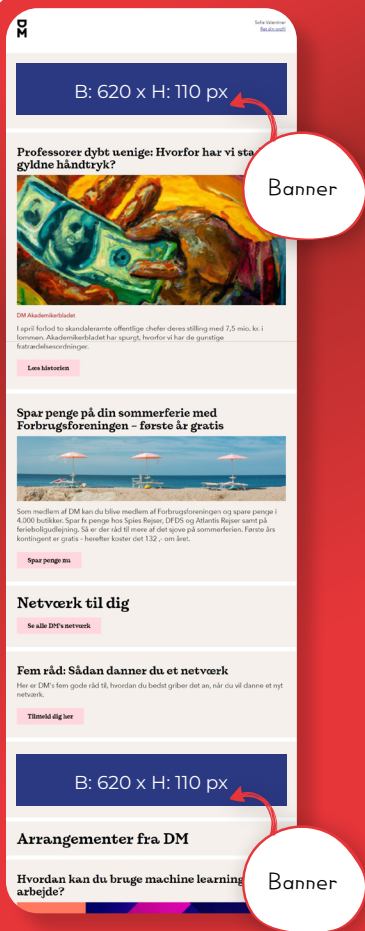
DM

Sofie Valentiner
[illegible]

B: 620 x H: 110 px

Banner

Professorer dybt uenige: Hvorfor har vi sta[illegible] gyldne håndtryk?

DM Akademikerbladet

I april forlod to skandaleramte offentlige chefer deres stilling med 7,5 mio. kr. i lommen. Akademikerbladet har spurgt, hvorfor vi har de gavmilde fratrædelsesordninger.

Læs historien

Spar penge på din sommerferie med Forbrugsforeningen – første år gratis

Som medlem af DM kan du blive medlem af Forbrugsforeningen og spare penge i 4.000 butikker. Spar fx penge hos Spies Rejser, DFDS og Atlantis Rejser samt på feriebolig­udlejning. Så er der råd til mere af det sjove på sommerferien. Første års kontingent er gratis - herefter koster det 132,- om året.

Spar penge nu

Netværk til dig

Se alle DM's netværk

Fem råd: Sådan danner du et netværk

Her er DM's fem gode råd til, hvordan du bedst griber det an, når du vil danne et nyt netværk.

Tilmeld dig her

B: 620 x H: 110 px

Banner

Arrangementer fra DM

Hvordan kan du bruge machine learning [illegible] arbejde?